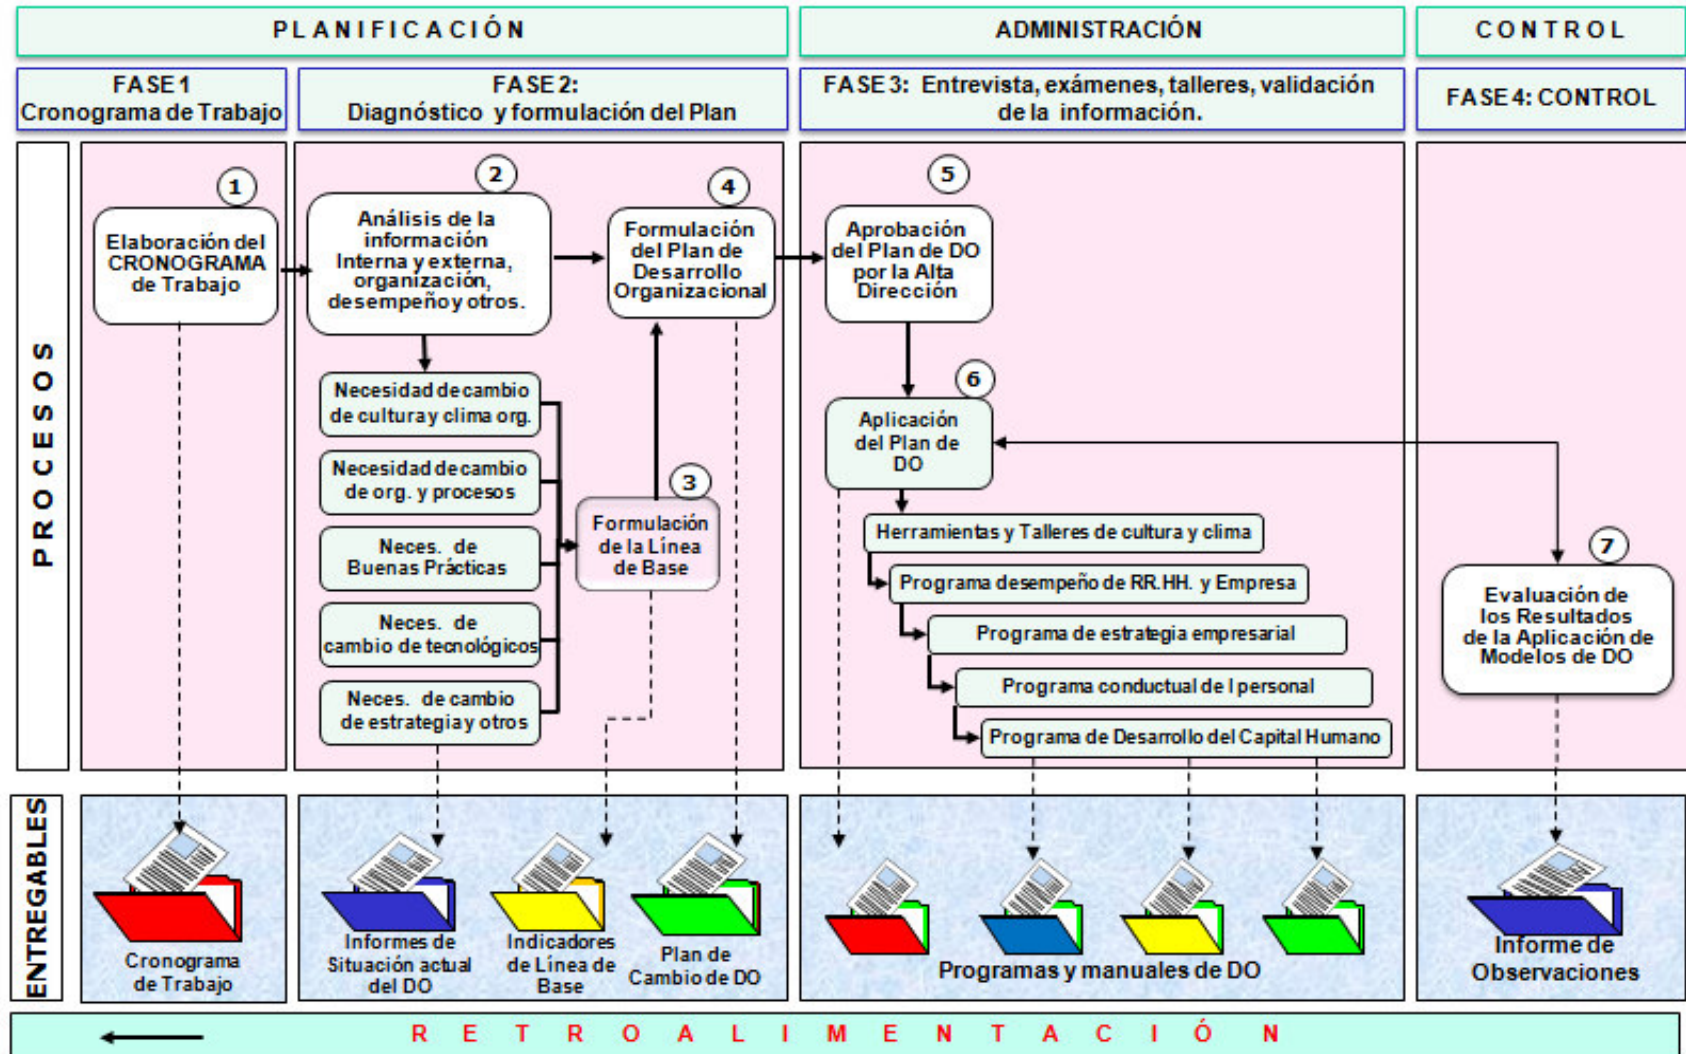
PLANIFICACIÓN

ADMINISTRACIÓN

CONTROL

FASE 1
Cronograma de Trabajo

FASE 2:
Diagnóstico y formulación del Plan

FASE 3: Entrevista, exámenes, talleres, validación de la información.

FASE 4: CONTROL

PROCESOS

1
Elaboración del CRONOGRAMA de Trabajo

2
Análisis de la información Interna y externa, organización, desempeño y otros.

Necesidad de cambio de cultura y clima org.

Necesidad de cambio de org. y procesos

Neces. de Buenas Prácticas

Neces. de cambio de tecnológicos

Neces. de cambio de estrategia y otros

3
Formulación de la Línea de Base

4
Formulación del Plan de Desarrollo Organizacional

5
Aprobación del Plan de DO por la Alta Dirección

6
Aplicación del Plan de DO

Herramientas y Talleres de cultura y clima

Programa desempeño de RR.HH. y Empresa

Programa de estrategia empresarial

Programa conductual de l personal

Programa de Desarrollo del Capital Humano

7
Evaluación de los Resultados de la Aplicación de Modelos de DO

ENTREGABLES

Cronograma de Trabajo

Informes de Situación actual del DO

Indicadores de Línea de Base

Plan de Cambio de DO

Programas y manuales de DO

Informe de Observaciones

R E T R O A L I M E N T A C I Ó N